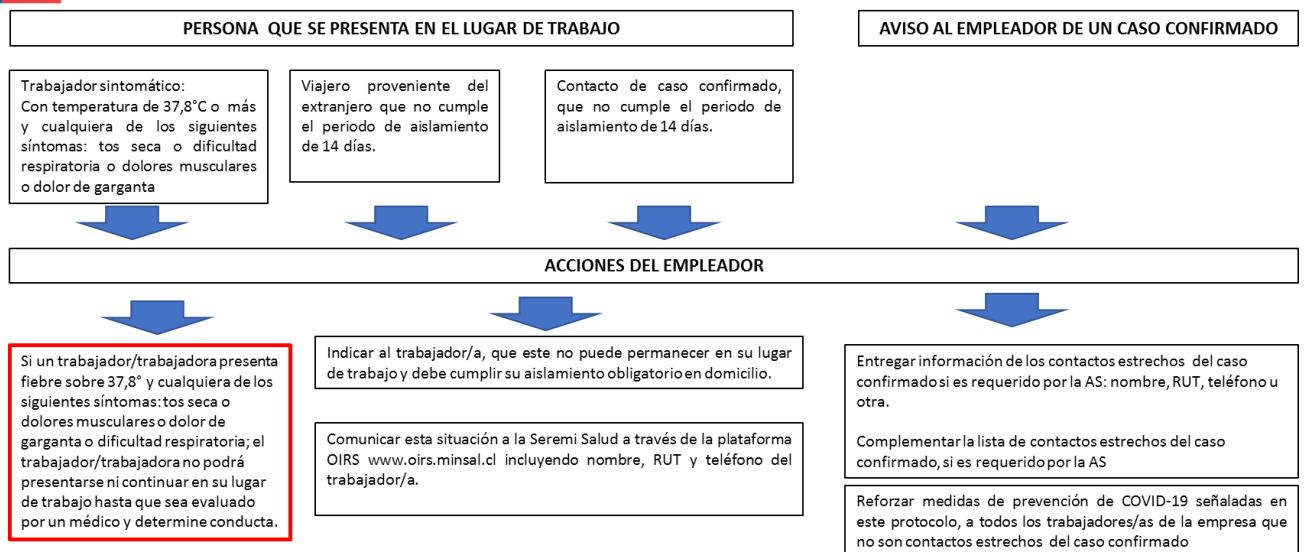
PERSONA QUE SE PRESENTA EN EL LUGAR DE TRABAJO

AVISO AL EMPLEADOR DE UN CASO CONFIRMADO

Trabajador sintomático:
Con temperatura de 37,8°C o más y cualquiera de los siguientes síntomas: tos seca o dificultad respiratoria o dolores musculares o dolor de garganta

Viajero proveniente del extranjero que no cumple el periodo de aislamiento de 14 días.

Contacto de caso confirmado, que no cumple el periodo de aislamiento de 14 días.

ACCIONES DEL EMPLEADOR

Si un trabajador/trabajadora presenta fiebre sobre 37,8° y cualquiera de los siguientes síntomas: tos seca o dolores musculares o dolor de garganta o dificultad respiratoria; el trabajador/trabajadora no podrá presentarse ni continuar en su lugar de trabajo hasta que sea evaluado por un médico y determine conducta.

Indicar al trabajador/a, que este no puede permanecer en su lugar de trabajo y debe cumplir su aislamiento obligatorio en domicilio.

Comunicar esta situación a la Seremi Salud a través de la plataforma OIRS www.oirs.minsal.cl incluyendo nombre, RUT y teléfono del trabajador/a.

Entregar información de los contactos estrechos del caso confirmado si es requerido por la AS: nombre, RUT, teléfono u otra.

Complementar la lista de contactos estrechos del caso confirmado, si es requerido por la AS

Reforzar medidas de prevención de COVID-19 señaladas en este protocolo, a todos los trabajadores/as de la empresa que no son contactos estrechos del caso confirmado